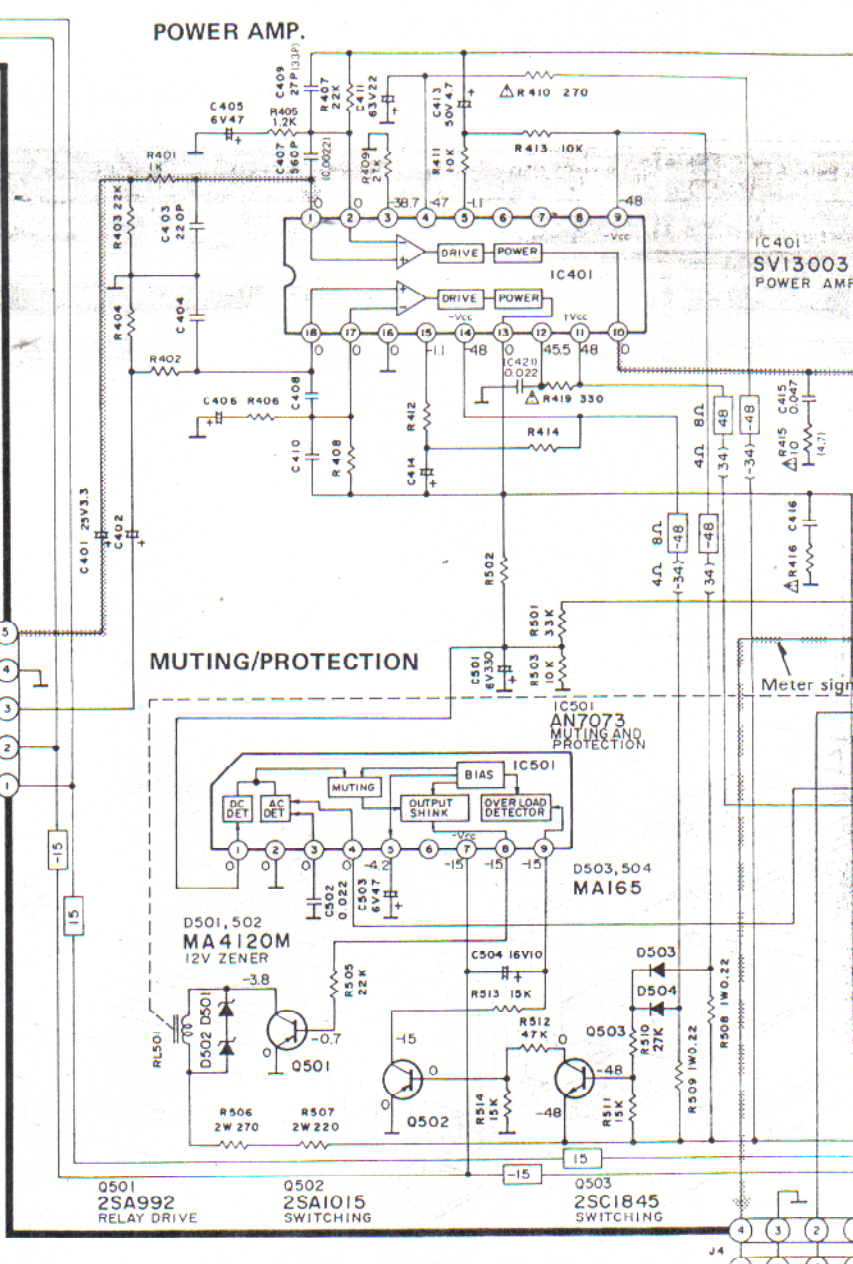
POWER AMP.

C409 27P(33P)
R407 22K
C411 63V22
C413 50V47
R410 270
C405 6V47
R405 1.2K
R401 1K
C407 560P
(0.00221)
R409 27K
R411 10K
R413 10K
R403 22K
C403 220P
38.7
47
1.1
48
-Vcc
1 2 3 4 5 6 7 8 9
DRIVE POWER
IC401
DRIVE POWER
-Vcc
TVcc
18 17 16 15 14 13 12 11 10
IC401
SV13003
POWER AMP
R404
C404
R402
0 0 0 1.1 48 0 45.5 48 0
(C421) 0.022
R419 330
C406 R406
C408
R412
R414
C410
R408
C414
4Ω 8Ω
(34) 48
(-34) -48
C415 0.047
R415 10 (4.7)
C401 25V3.3
C402
4Ω 8Ω
(-34) -48
(34) -48
C416
R416
R502
R501 33K
R503 10K
C501 6V330

MUTING/PROTECTION

Meter sign
IC501
AN7073
MUTING AND PROTECTION
BIAS
IC501
MUTING
DC DET
AC DET
OUTPUT SHINK
OVER LOAD DETECTOR
-Vcc
1 2 3 4 5 6 7 8 9
0 0 -4.2 -15 -15 -15
C502 0.022
C503 6V47
D503, 504
MA165
5
4
3
2
1
-15
15
D501, 502
MA4120M
12V ZENER
-3.8
R505 22K
-0.7
C504 16V10
R513 15K
D503
D504
R508 1W0.22
RL501
D501
D502
Q501
-15
R512 47K
0
Q503
R510 27K
R509 1W0.22
0
-48
0
R514 15K
-48
R511 15K
Q502
R506 2W 270
R507 2W 220
15
-15
Q501
2SA992
RELAY DRIVE
Q502
2SA1015
SWITCHING
Q503
2SC1845
SWITCHING
4 3 2
J4